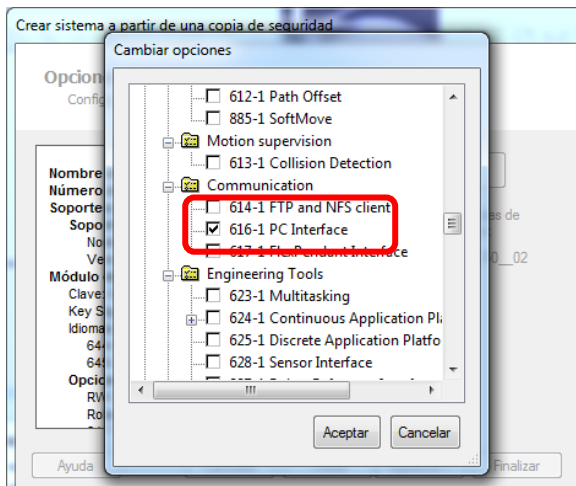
Crear sistema a partir de una copia de seguridad

Opcion
Config

Nombre
Número
Soporte
Sopo
No
Ve
Módulo
Clave
Key S
Idioma
64
64
Opcio
RW
Ro

as de

0_02

Ayuda

Finalizar

Cambiar opciones

612-1 Path Offset
885-1 SoftMove
Motion supervision
613-1 Collision Detection
Communication
614-1 FTP and NFS client
616-1 PC Interface
617-1 FlexPendant Interface
Engineering Tools
623-1 Multitasking
624-1 Continuous Application Pla
625-1 Discrete Application Platfo
628-1 Sensor Interface

Aceptar
Cancelar